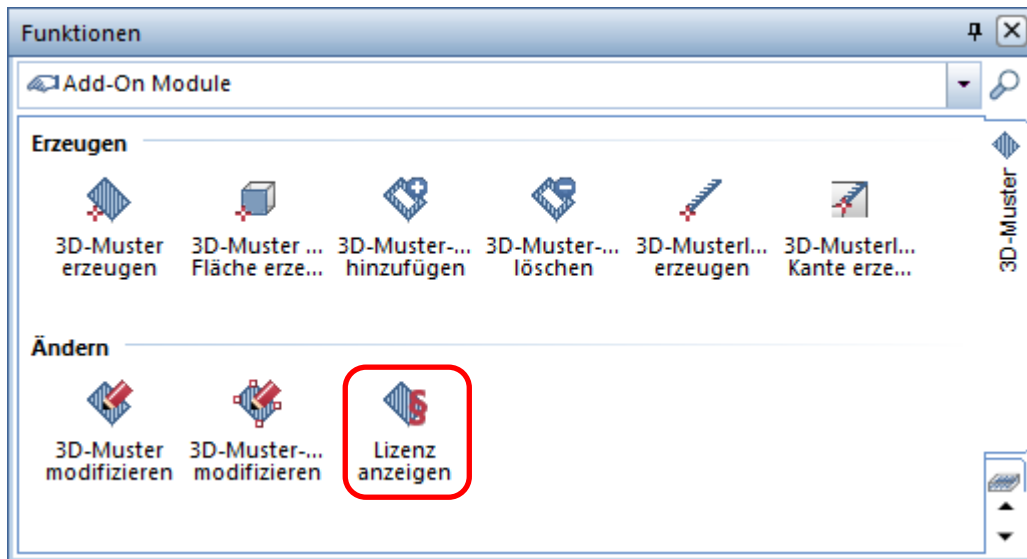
Funktionen

Add-On Module

Erzeugen

3D-Muster erzeugen

3D-Muster ... Fläche erze...

3D-Muster-... hinzufügen

3D-Muster-... löschen

3D-Musterl... erzeugen

3D-Musterl... Kante erze...

Ändern

3D-Muster modifizieren

3D-Muster-... modifizieren

Lizenz anzeigen

3D-Muster